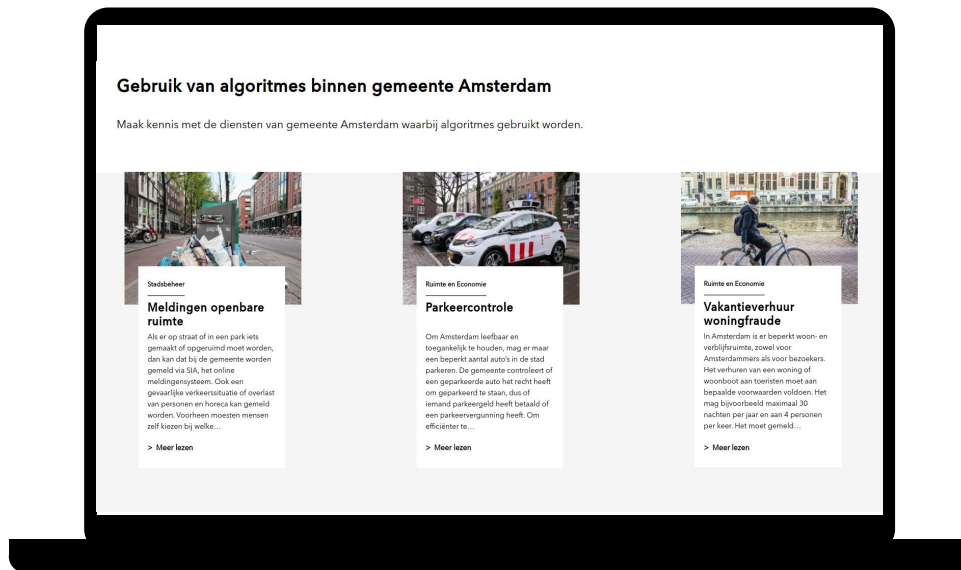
Gebruik van algoritmes binnen gemeente Amsterdam

Maak kennis met de diensten van gemeente Amsterdam waarbij algoritmes gebruikt worden.

Stadsbeheer

Meldingen openbare ruimte

Als er op straat of in een park iets gemaakt of opgeruimd moet worden, dan kan dat bij de gemeente worden gemeld via SIA, het online meldingensysteem. Ook een gevaarlijke verkeerssituatie of overlast van personen en horeca kan gemeld worden. Voorheen moesten mensen zelf kiezen bij welke...

> Meer lezen

Ruimte en Economie

Parkeercontrole

Om Amsterdam leefbaar en toegankelijk te houden, mag er maar een beperkt aantal auto's in de stad parkeren. De gemeente controleert of een geparkeerde auto het recht heeft om geparkeerd te staan, dus of iemand parkeergeld heeft betaald of een parkeervergunning heeft. Om efficiënter te...

> Meer lezen

Ruimte en Economie

Vakantieverhuur woningfraude

In Amsterdam is er beperkt woon- en verblijfsruimte, zowel voor Amsterdammers als voor bezoekers. Het verhuren van een woning of woonboot aan toeristen moet aan bepaalde voorwaarden voldoen. Het mag bijvoorbeeld maximaal 30 nachten per jaar en aan 4 personen per keer. Het moet gemeld...

> Meer lezen